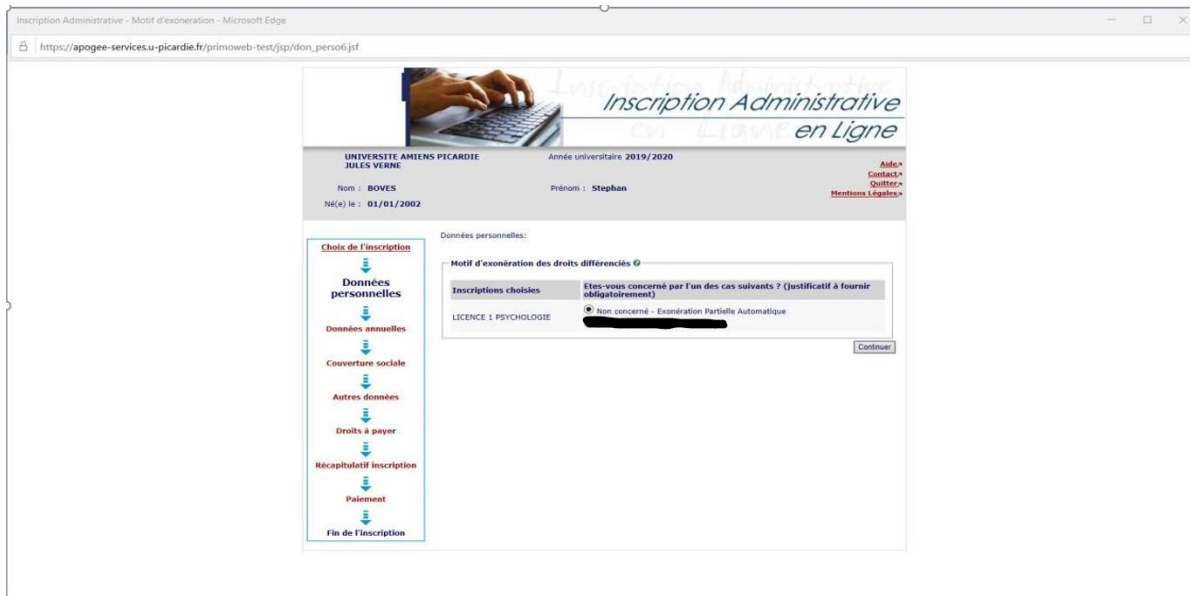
Inscription Administrative - Motif d'exoneration - Microsoft Edge

https://apogee-services.u-picardie.fr/primoweb-test/jsp/don_perso6.jsf

Inscription Administrative en Ligne

UNIVERSITE AMIENS PICARDIE JULES VERNE

Année universitaire 2019/2020

Aide
Contact
Quitter
Mentions Légales

Nom : BOVES

Prénom : Stephan

Né(e) le : 01/01/2002

Choix de l'inscription

Données personnelles

Données annuelles

Couverture sociale

Autres données

Droits à payer

Récapitulatif inscription

Paiement

Fin de l'inscription

Données personnelles:

Motif d'exonération des droits différenciés

| Inscriptions choisies | Etes-vous concerné par l'un des cas suivants ? (justificatif à fournir obligatoirement) |
|---|---|
| LICENCE 1 PSYCHOLOGIE | Non concerné - Exonération Partielle Automatique |
| | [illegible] |

Continuer